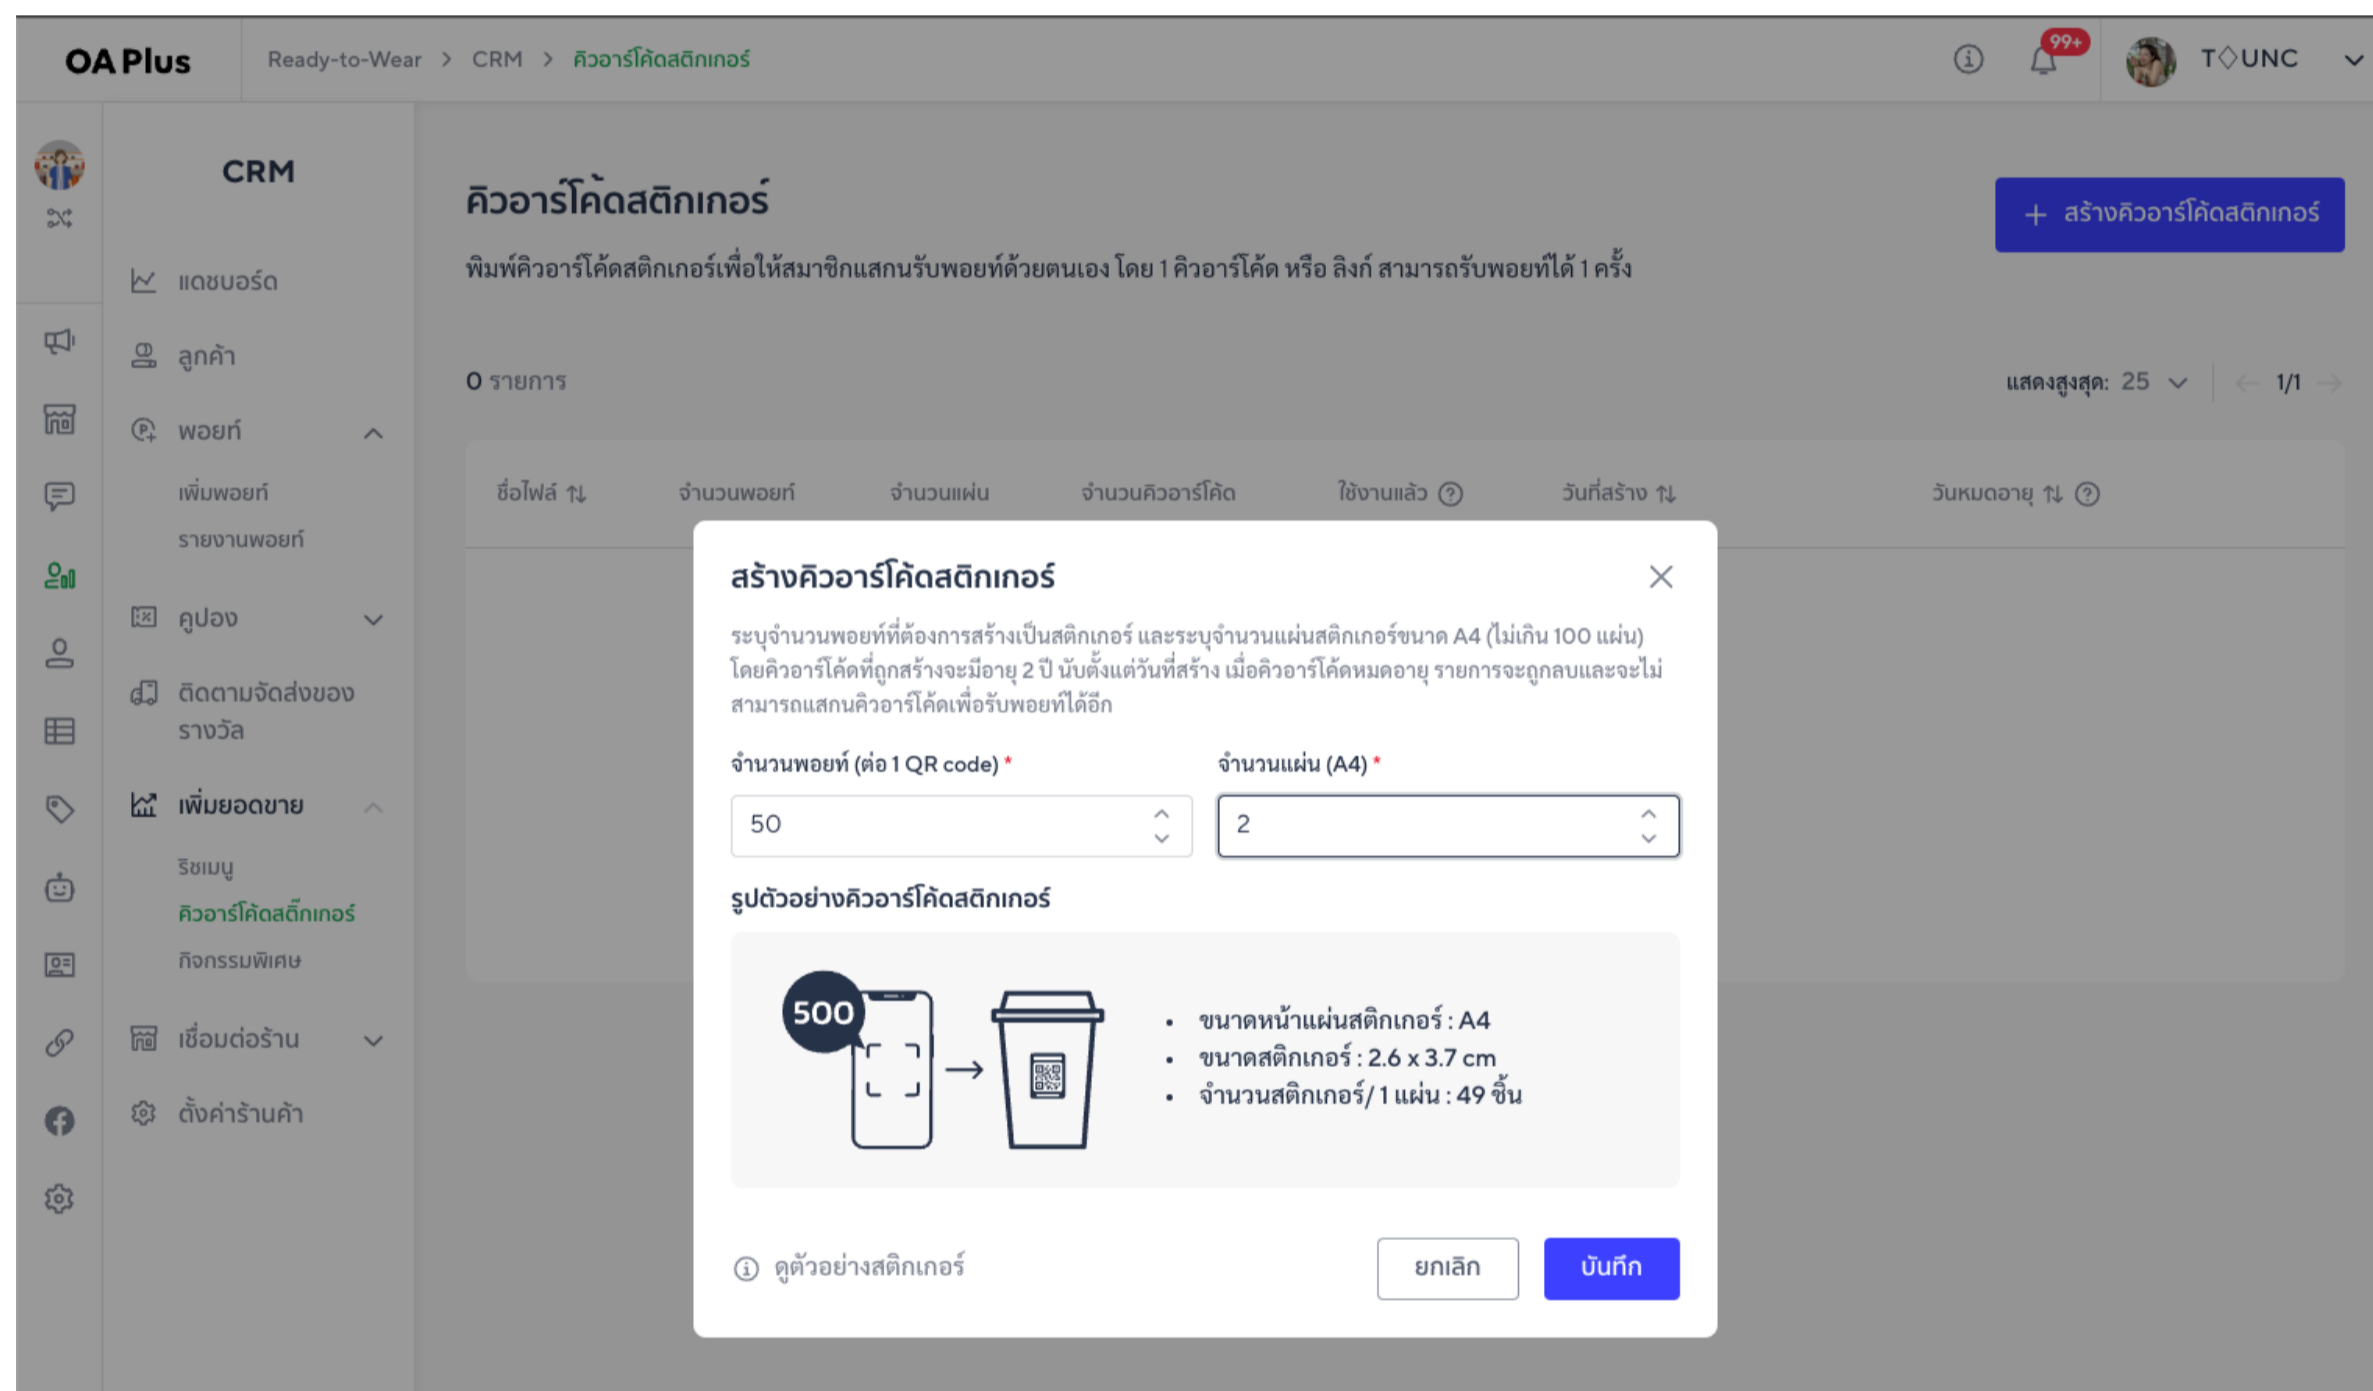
OA Plus

Ready-to-Wear > CRM > คิวอาร์โค้ดสติกเกอร์

99+

T◇UNC

CRM

แดชบอร์ด

ลูกค้า

พอยท์

เพิ่มพอยท์

รายงานพอยท์

คูปอง

ติดตามจัดส่งของรางวัล

เพิ่มยอดขาย

ริชเมนู

คิวอาร์โค้ดสติ๊กเกอร์

กิจกรรมพิเศษ

เชื่อมต่อร้าน

ตั้งค่าร้านค้า

คิวอาร์โค้ดสติกเกอร์

+ สร้างคิวอาร์โค้ดสติกเกอร์

พิมพ์คิวอาร์โค้ดสติกเกอร์เพื่อให้สมาชิกแสกนรับพอยท์ด้วยตนเอง โดย 1 คิวอาร์โค้ด หรือ ลิงก์ สามารถรับพอยท์ได้ 1 ครั้ง

0 รายการ

แสดงสูงสุด: 25

1/1

| ชื่อไฟล์ | จำนวนพอยท์ | จำนวนแผ่น | จำนวนคิวอาร์โค้ด | ใช้งานแล้ว | วันที่สร้าง | วันหมดอายุ |
|---|---|---|---|---|---|---|

สร้างคิวอาร์โค้ดสติกเกอร์

ระบุจำนวนพอยท์ที่ต้องการสร้างเป็นสติกเกอร์ และระบุจำนวนแผ่นสติกเกอร์ขนาด A4 (ไม่เกิน 100 แผ่น) โดยคิวอาร์โค้ดที่ถูกสร้างจะมีอายุ 2 ปี นับตั้งแต่วันที่สร้าง เมื่อคิวอาร์โค้ดหมดอายุ รายการจะถูกลบและจะไม่สามารถแสกนคิวอาร์โค้ดเพื่อรับพอยท์ได้อีก

จำนวนพอยท์ (ต่อ 1 QR code) *

50

จำนวนแผ่น (A4) *

2

รูปตัวอย่างคิวอาร์โค้ดสติกเกอร์

500

• ขนาดหน้าแผ่นสติกเกอร์ : A4
• ขนาดสติกเกอร์ : 2.6 x 3.7 cm
• จำนวนสติกเกอร์/ 1 แผ่น : 49 ชิ้น

ดูตัวอย่างสติกเกอร์

ยกเลิก

บันทึก